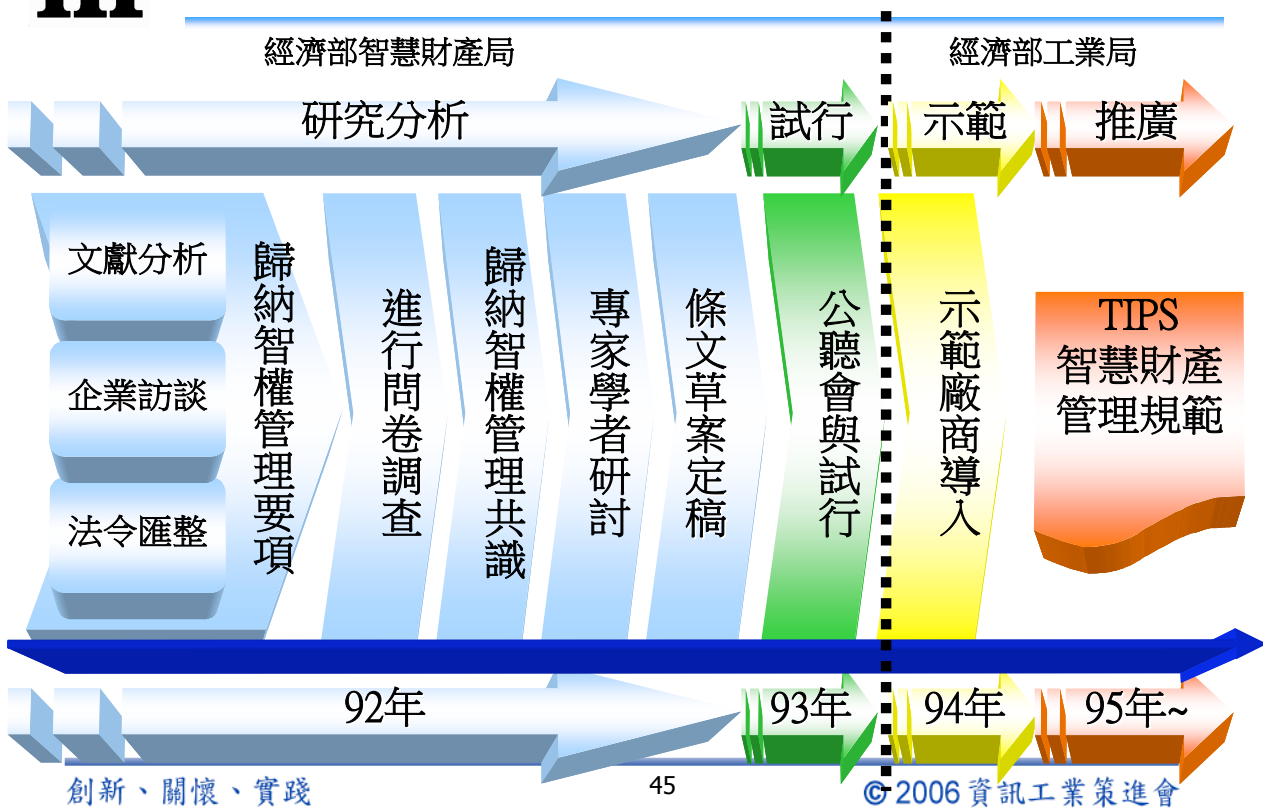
經濟部智慧財產局

經濟部工業局

研究分析

試行

示範

推廣

文獻分析

企業訪談

法令匯整

歸納智權管理要項

進行問卷調查

歸納智權管理共識

專家學者研討

條文草案定稿

公聽會與試行

示範廠商導入

TIPS 智慧財產管理規範

92年

93年

94年

95年~

創新、關懷、實踐

45

©2006 資訊工業策進會